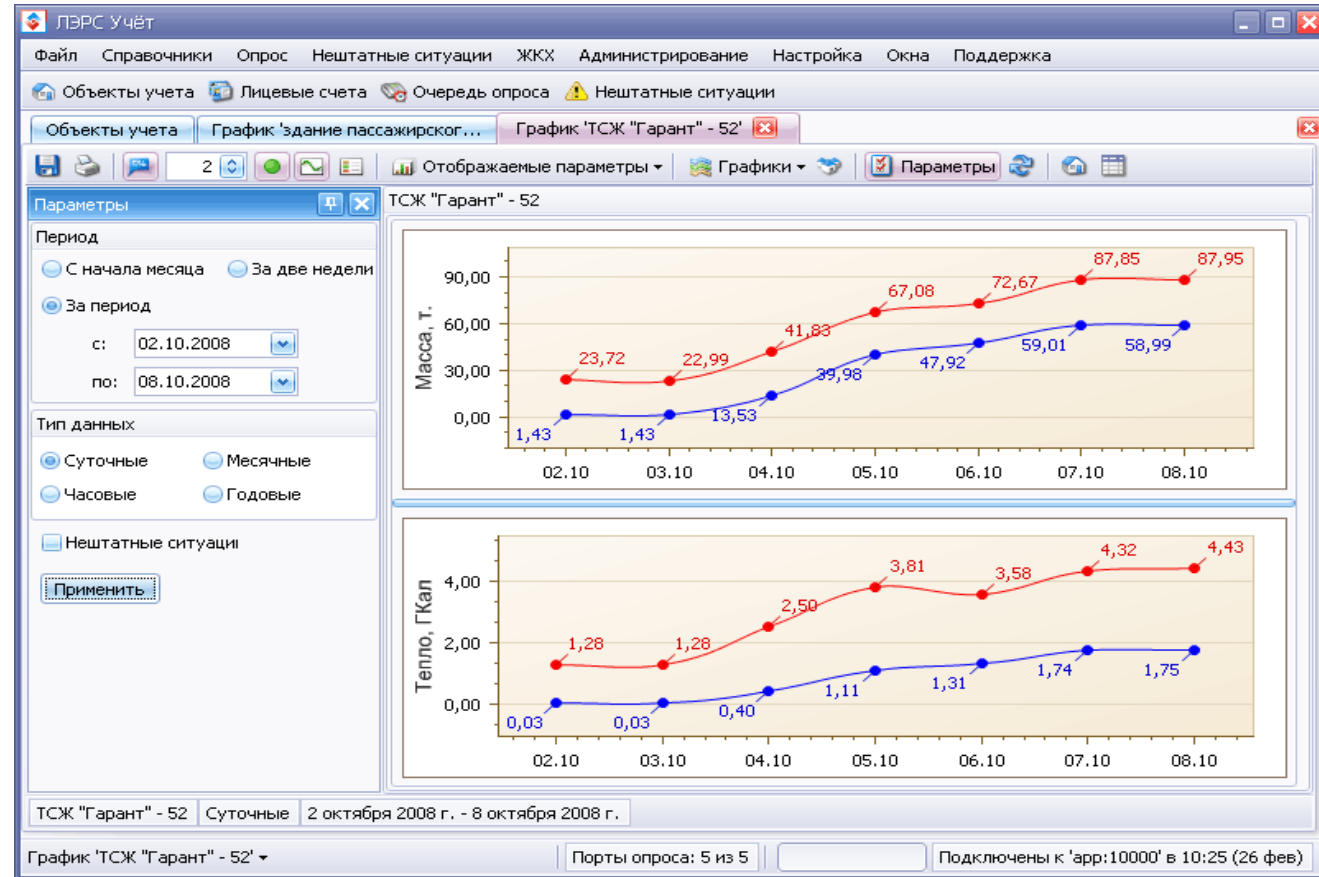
ЛЭРС Учёт

Файл Справочники Опрос Нештатные ситуации ЖКХ Администрирование Настройка Окна Поддержка

Объекты учета Лицевые счета Очередь опроса Нештатные ситуации

Объекты учета | График 'здание пассажирског... | График 'ТСЖ "Гарант" - 52'

2 Отображаемые параметры Графики Параметры

Параметры

Период

С начала месяца За две недели

За период

с: 02.10.2008

по: 08.10.2008

Тип данных

Суточные Месячные

Часовые Годовые

Нештатные ситуации

Применить

ТСЖ "Гарант" - 52

Масса, т.

90,00
60,00
30,00
0,00

23,72 22,99 41,83 67,08 72,67 87,85 87,95

1,43 1,43 13,53 39,98 47,92 59,01 58,99

02.10 03.10 04.10 05.10 06.10 07.10 08.10

Тепло, ГКал

4,00
2,00
0,00

1,28 1,28 2,50 3,81 3,58 4,32 4,43

0,03 0,03 0,40 1,11 1,31 1,74 1,75

02.10 03.10 04.10 05.10 06.10 07.10 08.10

ТСЖ "Гарант" - 52 | Суточные | 2 октября 2008 г. - 8 октября 2008 г.

График 'ТСЖ "Гарант" - 52' | Порты опроса: 5 из 5 | Подключены к 'app:10000' в 10:25 (26 фев)